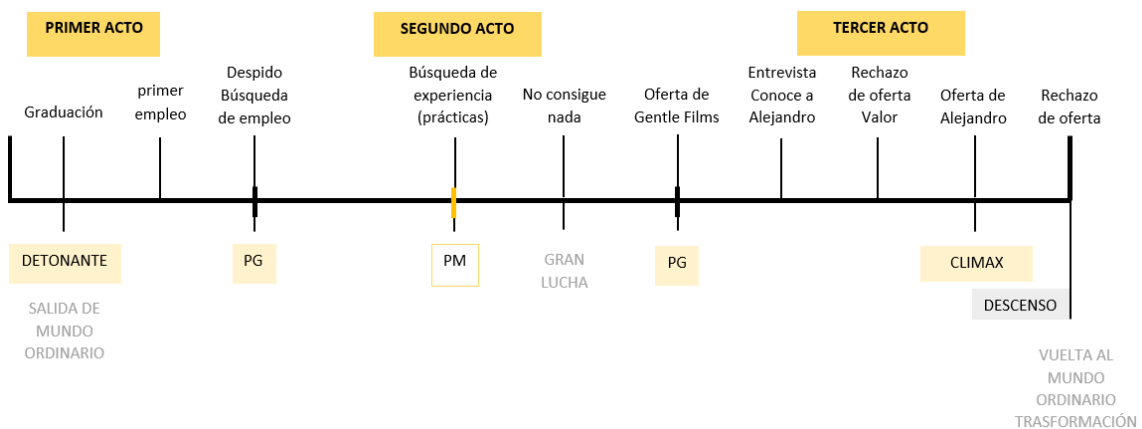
PRIMER ACTO

SEGUNDO ACTO

TERCER ACTO

Graduación

primer empleo

Despido Búsqueda de empleo

Búsqueda de experiencia (prácticas)

No consigue nada

Oferta de Gentle Films

Entrevista Conoce a Alejandro

Rechazo de oferta Valor

Oferta de Alejandro

Rechazo de oferta

DETONANTE

SALIDA DE MUNDO ORDINARIO

PG

PM

GRAN LUCHA

PG

CLIMAX

DESCENSO

VUELTA AL MUNDO ORDINARIO TRASFORMACIÓN